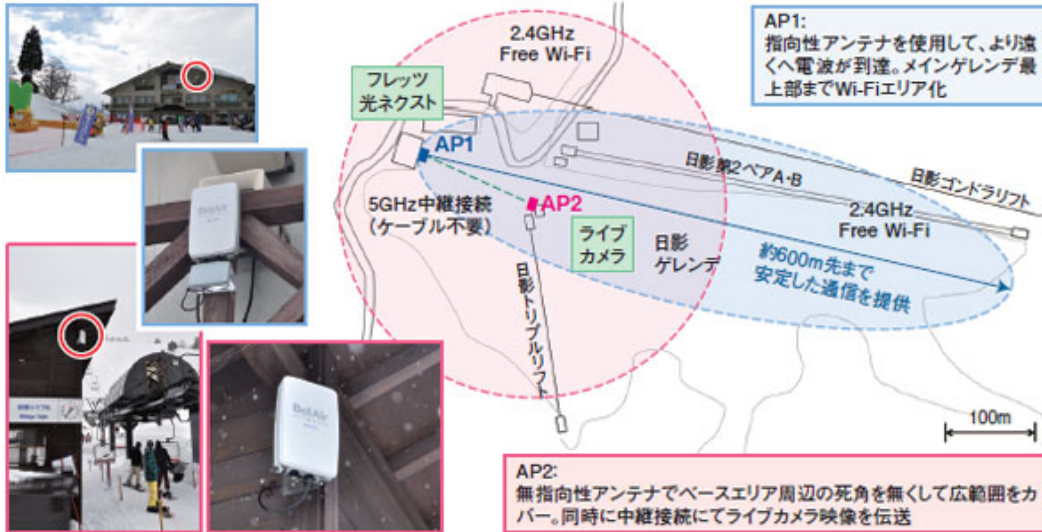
AP1:
指向性アンテナを使用して、より遠くへ電波が到達。メインゲレンデ最上部までWi-Fiエリア化

2.4GHz
Free Wi-Fi

フレッツ
光ネクスト

AP1

日影第2ペアA・B

日影ゴンドラリフト

5GHz中継接続
(ケーブル不要)

AP2

ライブ
カメラ

日影
ゲレンデ

2.4GHz
Free Wi-Fi

約600m先まで
安定した通信を提供

日影トリプルリフト

100m

BelAir

BelAir

AP2:
無指向性アンテナでベースエリア周辺の死角を無くして広範囲をカバー。同時に中継接続にてライブカメラ映像を伝送